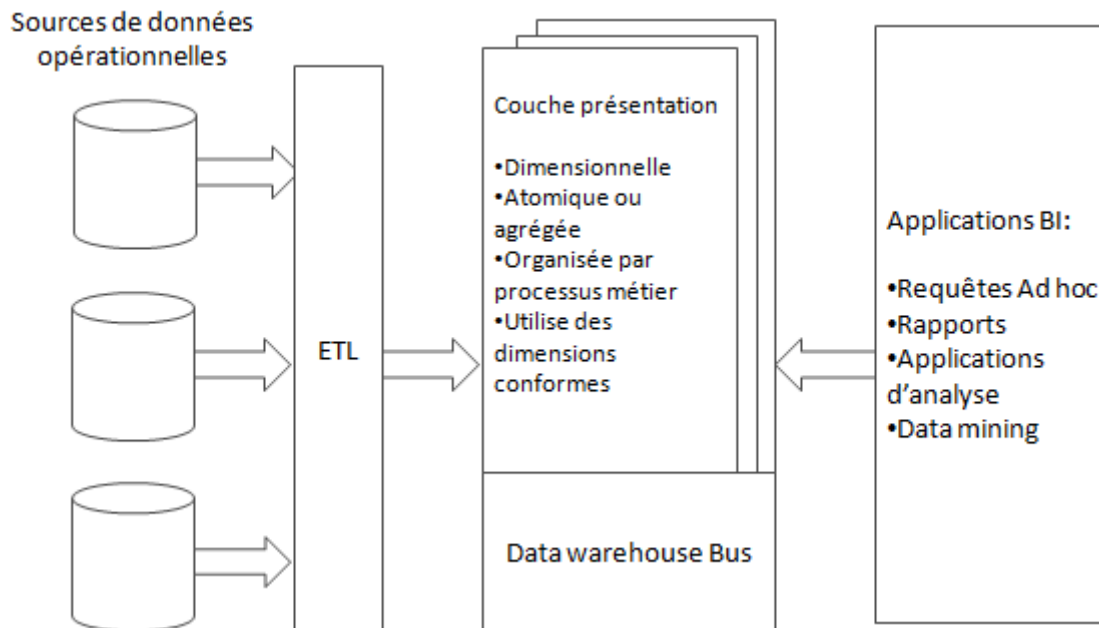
Sources de données opérationnelles

ETL

Couche présentation

•Dimensionnelle
•Atomique ou agrégée
•Organisée par processus métier
•Utilise des dimensions conformes

Data warehouse Bus

Applications BI:

•Requêtes Ad hoc
•Rapports
•Applications d'analyse
•Data mining